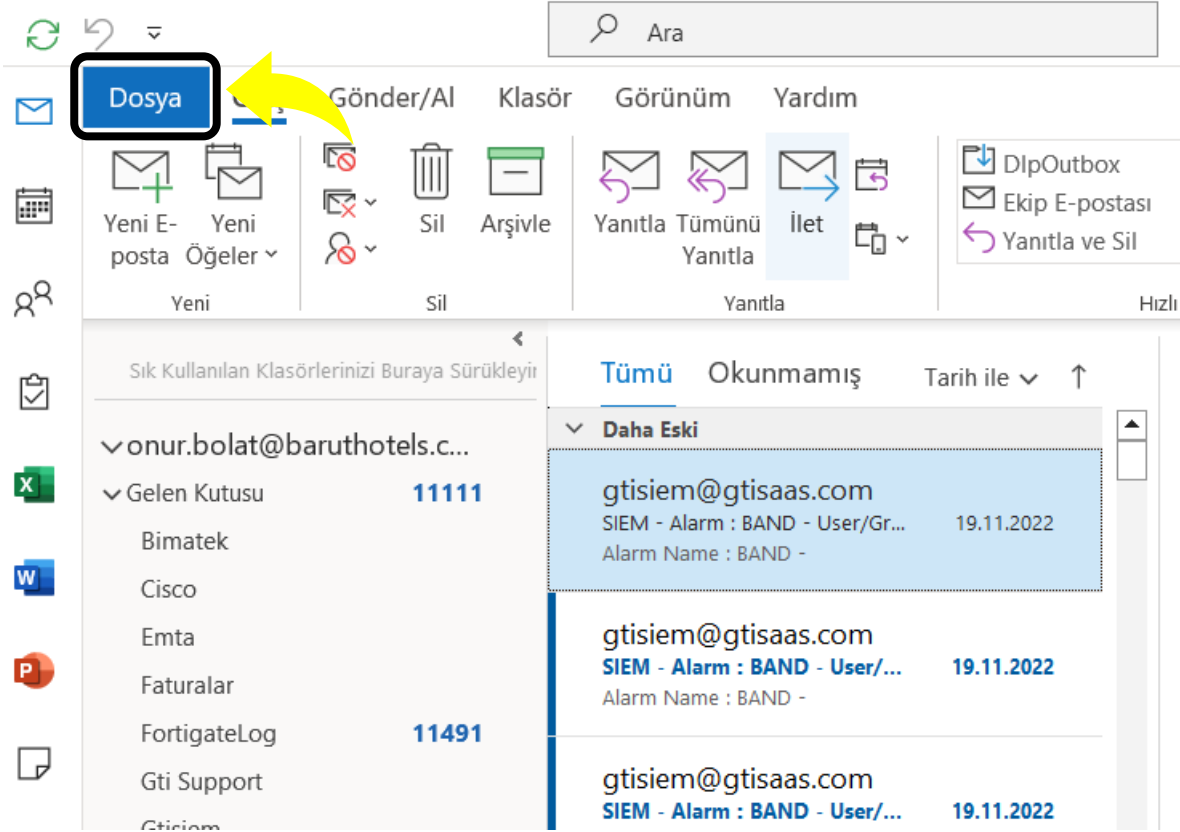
Ara

Dosya
Gönder/Al
Klasör
Görünüm
Yardım

Yeni E-posta
Yeni Öğeler
Yeni

Sil
Arşivle
Sil

Yanıtla
Tümünü Yanıtla
İlet
Yanıtla

DIpOutbox
Ekip E-postası
Yanıtla ve Sil
Hızlı

Sık Kullanılan Klasörlerinizi Buraya Sürükleyin

onur.bolat@baruthotels.c...
Gelen Kutusu 11111
Bimatek
Cisco
Emta
Faturalar
FortigateLog 11491
Gti Support
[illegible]

Tümü
Okunmamış
Tarih ile

Daha Eski

gtisiem@gtisaas.com
SIEM - Alarm : BAND - User/Gr... 19.11.2022
Alarm Name : BAND -

gtisiem@gtisaas.com
SIEM - Alarm : BAND - User/... 19.11.2022
Alarm Name : BAND -

gtisiem@gtisaas.com
SIEM - Alarm : BAND - User/... 19.11.2022